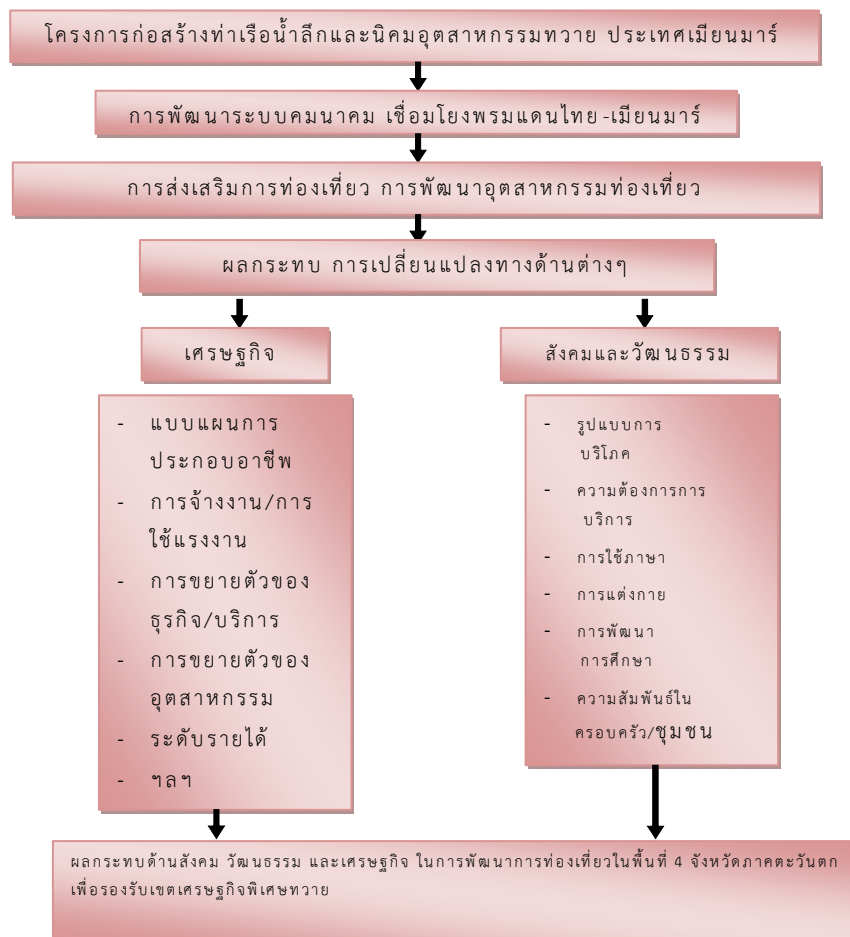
โครงการก่อสร้างท่าเรือน้ำลึกและนิคมอุตสาหกรรมทวาย ประเทศเมียนมาร์

การพัฒนาระบบคมนาคม เชื่อมโยงพรมแดนไทย-เมียนมาร์

การส่งเสริมการท่องเที่ยว การพัฒนาอุตสาหกรรมท่องเที่ยว

ผลกระทบ การเปลี่ยนแปลงทางด้านต่างๆ

เศรษฐกิจ

- แบบแผนการประกอบอาชีพ
- การจ้างงาน/การใช้แรงงาน
- การขยายตัวของธุรกิจ/บริการ
- การขยายตัวของอุตสาหกรรม
- ระดับรายได้
- ฯลฯ

สังคมและวัฒนธรรม

- รูปแบบการบริโภค
- ความต้องการการบริการ
- การใช้ภาษา
- การแต่งกาย
- การพัฒนาการศึกษา
- ความสัมพันธ์ในครอบครัว/ชุมชน

ผลกระทบด้านสังคม วัฒนธรรม และเศรษฐกิจ ในการพัฒนาการท่องเที่ยวในพื้นที่ 4 จังหวัดภาคตะวันตก เพื่อรองรับเขตเศรษฐกิจพิเศษทวาย